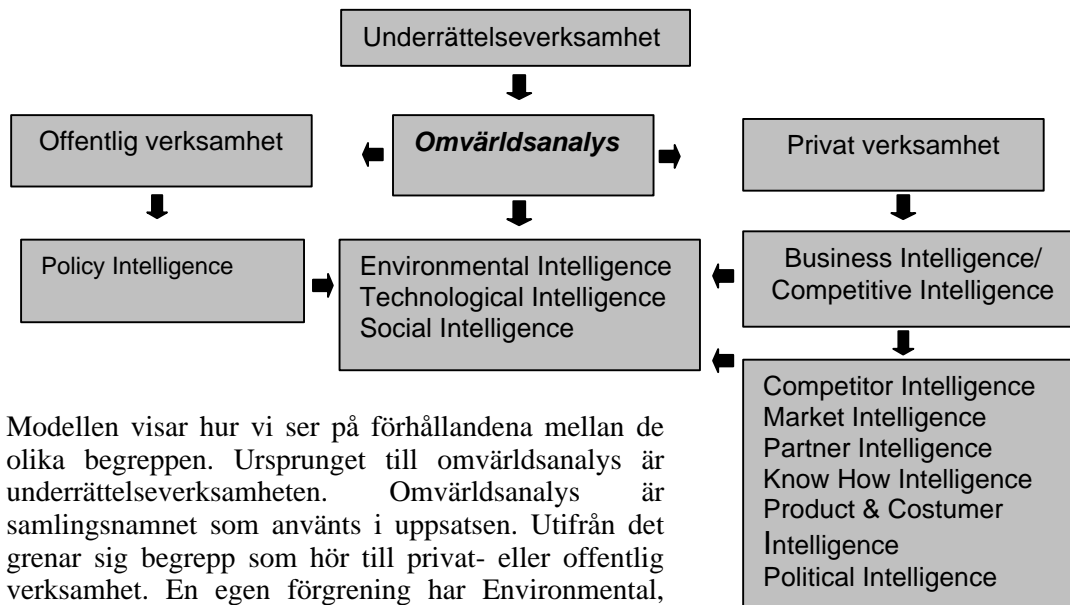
Underrättelseverksamhet

Offentlig verksamhet

Omvärldsanalys

Privat verksamhet

Policy Intelligence

Environmental Intelligence
Technological Intelligence
Social Intelligence

Business Intelligence/
Competitive Intelligence

Competitor Intelligence
Market Intelligence
Partner Intelligence
Know How Intelligence
Product & Costumer Intelligence
Political Intelligence

Modellen visar hur vi ser på förhållandena mellan de olika begreppen. Ursprunget till omvärldsanalys är underrättelseverksamheten. Omvärldsanalys är samlingsnamnet som använts i uppsatsen. Utifrån det grenar sig begrepp som hör till privat- eller offentlig verksamhet. En egen förgrening har Environmental,